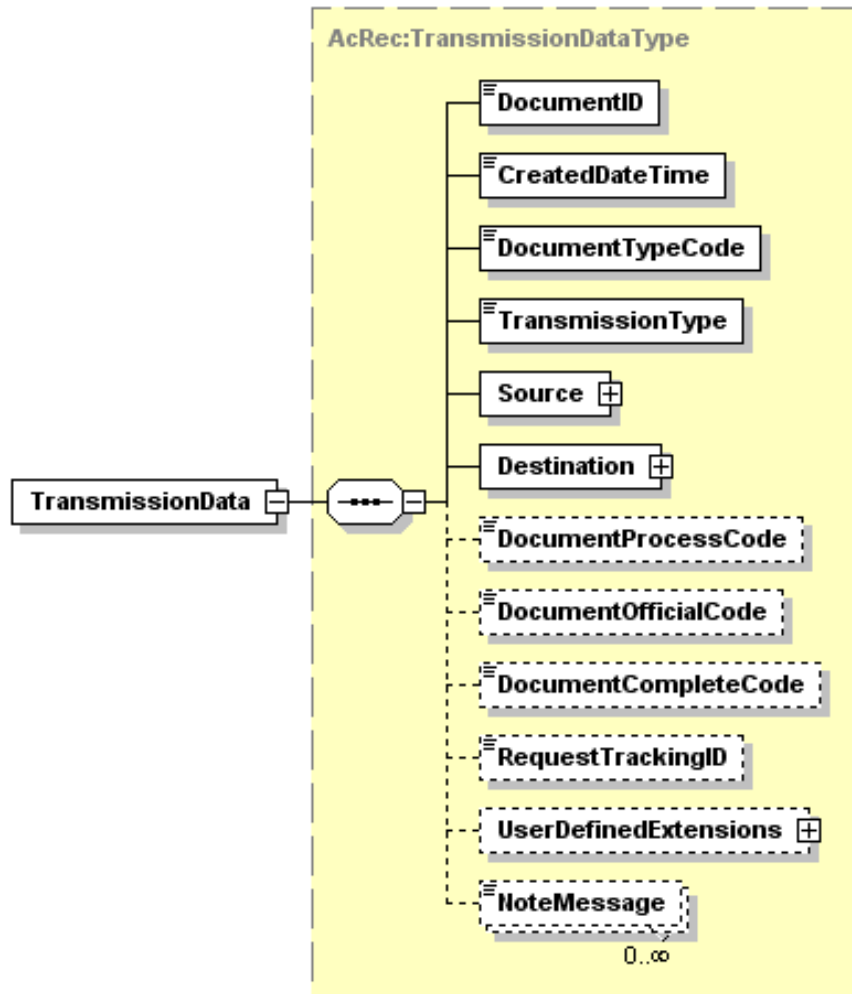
AcRec:TransmissionDataType

TransmissionData

DocumentID

CreatedDateTime

DocumentTypeCode

TransmissionType

Source

Destination

DocumentProcessCode

DocumentOfficialCode

DocumentCompleteCode

RequestTrackingID

UserDefinedExtensions

NoteMessage

$0..\infty$